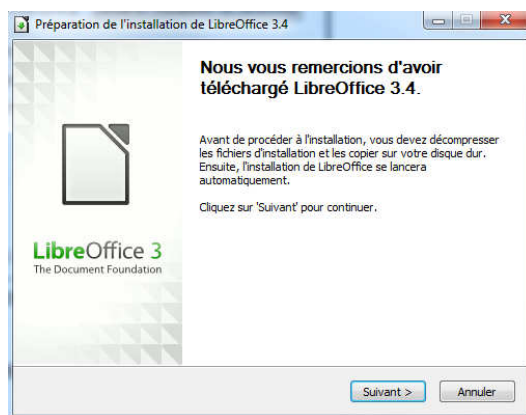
Préparation de l'installation de LibreOffice 3.4

Nous vous remercions d'avoir téléchargé LibreOffice 3.4.

Avant de procéder à l'installation, vous devez décompresser les fichiers d'installation et les copier sur votre disque dur. Ensuite, l'installation de LibreOffice se lancera automatiquement.

Cliquez sur 'Suivant' pour continuer.

LibreOffice 3
The Document Foundation

Suivant >
Annuler